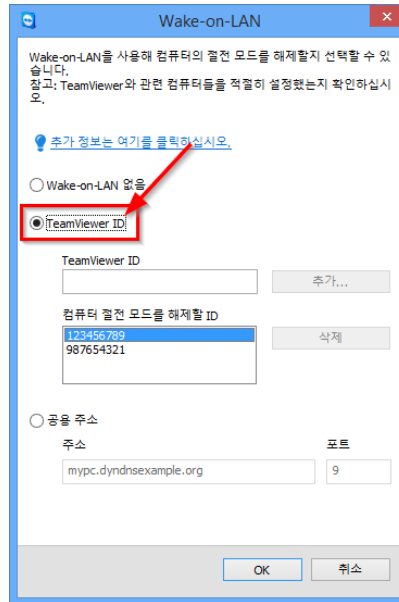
Wake-on-LAN

Wake-on-LAN을 사용해 컴퓨터의 절전 모드를 해제할지 선택할 수 있습니다.
참고: TeamViewer와 관련 컴퓨터들을 적절히 설정했는지 확인하십시오.

추가 정보는 여기를 클릭하십시오.

Wake-on-LAN 없음

TeamViewer ID

TeamViewer ID

추가...

컴퓨터 절전 모드를 해제할 ID

123456789
987654321

삭제

공용 주소

주소

포트

mypc.dyndnsexample.org

9

OK

취소